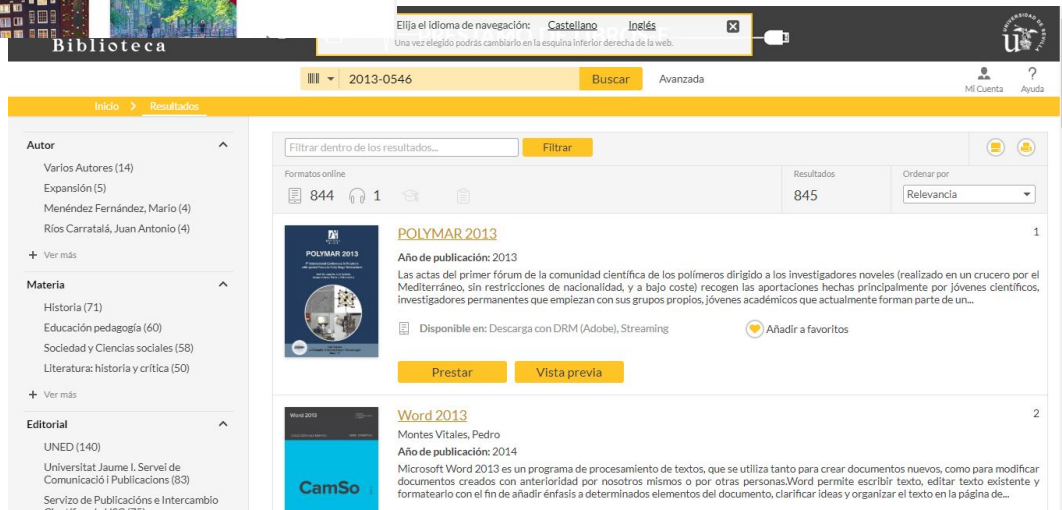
Biblioteca

Elija el idioma de navegación: Castellano Inglés
Una vez elegido podrás cambiarlo en la esquina inferior derecha de la web.

2013-0546 Buscar Avanzada

Mi Cuenta Ayuda

Inicio > Resultados

Autor
Varios Autores (14)
Expansión (5)
Menéndez Fernández, Mario (4)
Ríos Carratalá, Juan Antonio (4)
+ Ver más

Materia
Historia (71)
Educación pedagogía (60)
Sociedad y Ciencias sociales (58)
Literatura: historia y crítica (50)
+ Ver más

Editorial
UNED (140)
Universitat Jaume I. Servei de Comunicació i Publicacions (83)
Servizo de Publicacións e Intercambio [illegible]

Filtrar dentro de los resultados... Filtrar

Formatos online
844 1

Resultados
845

Ordenar por
Relevancia

POLYMAR 2013
1
Año de publicación: 2013
Las actas del primer fórum de la comunidad científica de los polímeros dirigido a los investigadores noveles (realizado en un crucero por el Mediterráneo, sin restricciones de nacionalidad, y a bajo coste) recogen las aportaciones hechas principalmente por jóvenes científicos, investigadores permanentes que empiezan con sus grupos propios, jóvenes académicos que actualmente forman parte de un...
Disponible en: Descarga con DRM (Adobe), Streaming
Añadir a favoritos
Prestar Vista previa

POLYMAR 2013

Word 2013
2
Montes Vitales, Pedro
Año de publicación: 2014
Microsoft Word 2013 es un programa de procesamiento de textos, que se utiliza tanto para crear documentos nuevos, como para modificar documentos creados con anterioridad por nosotros mismos o por otras personas.Word permite escribir texto, editar texto existente y formatearlo con el fin de añadir énfasis a determinados elementos del documento, clarificar ideas y organizar el texto en la página de...

Word 2013
CamSo